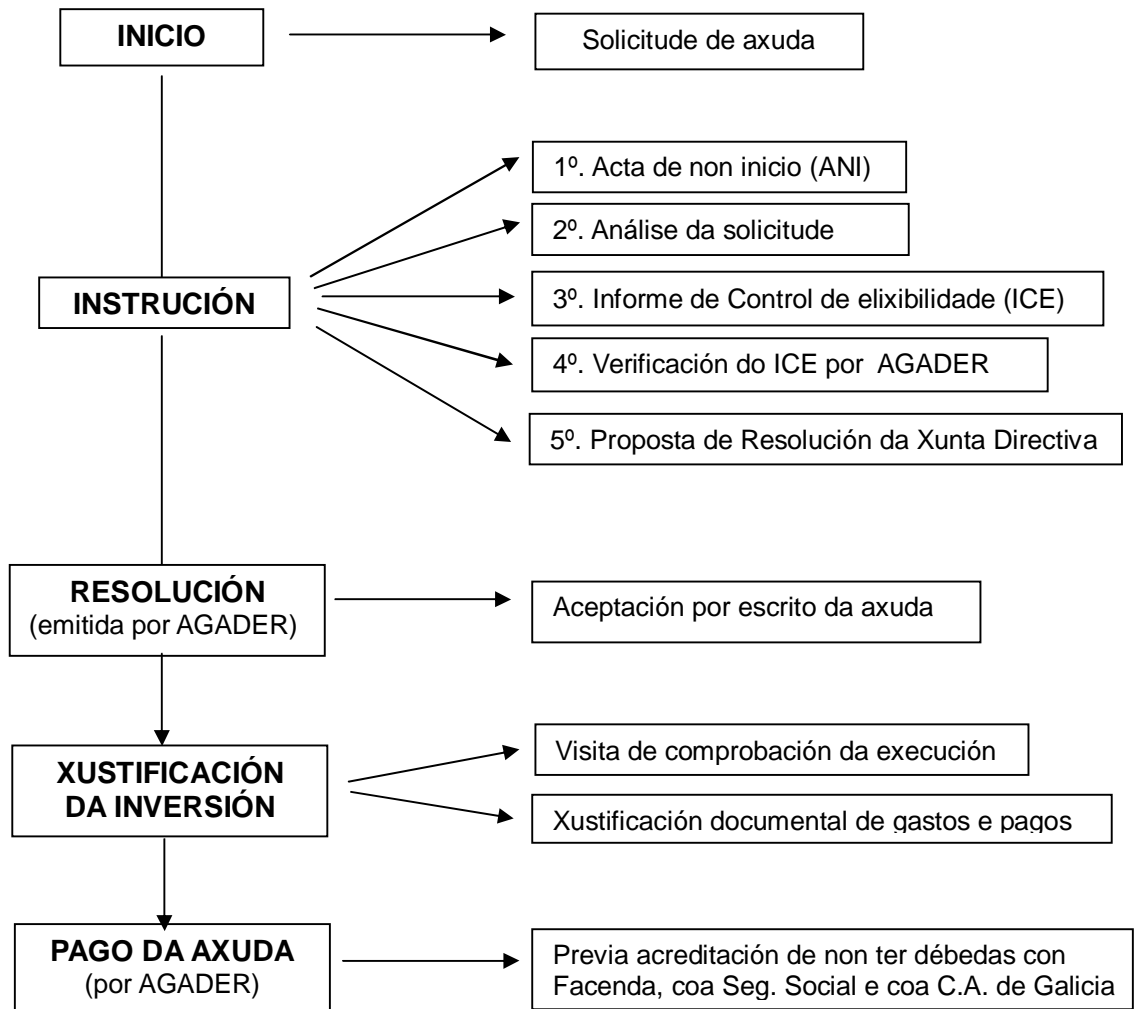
INICIO

Solicitude de axuda

INSTRUCIÓN

1º. Acta de non inicio (ANI)

2º. Análise da solicitude

3º. Informe de Control de elixibilidade (ICE)

4º. Verificación do ICE por AGADER

5º. Proposta de Resolución da Xunta Directiva

RESOLUCIÓN
(emitida por AGADER)

Aceptación por escrito da axuda

XUSTIFICACIÓN DA INVERSIÓN

Visita de comprobación da execución

Xustificación documental de gastos e pagos

PAGO DA AXUDA
(por AGADER)

Previa acreditación de non ter débedas con Facenda, coa Seg. Social e coa C.A. de Galicia